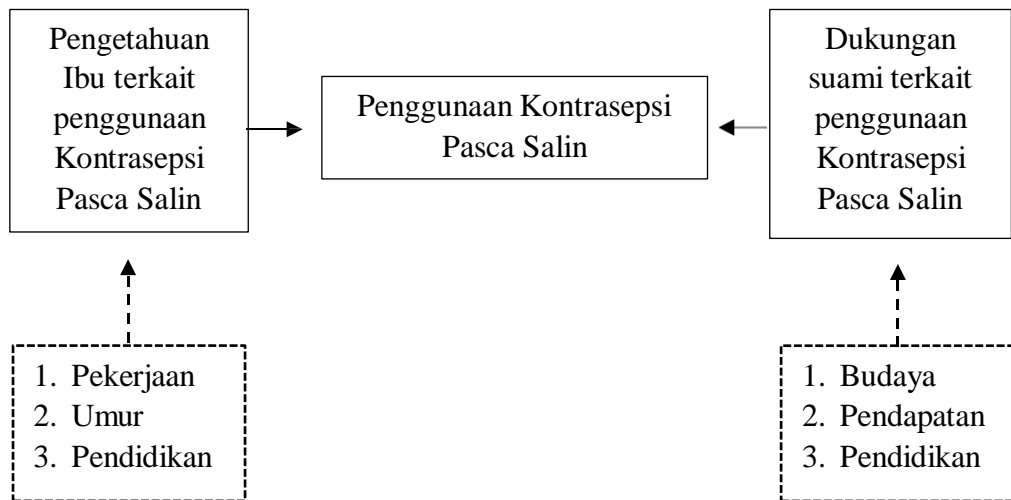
Pengetahuan Ibu terkait penggunaan Kontrasepsi Pasca Salin

Penggunaan Kontrasepsi Pasca Salin

Dukungan suami terkait penggunaan Kontrasepsi Pasca Salin

1. Pekerjaan
2. Umur
3. Pendidikan

1. Budaya
2. Pendapatan
3. Pendidikan